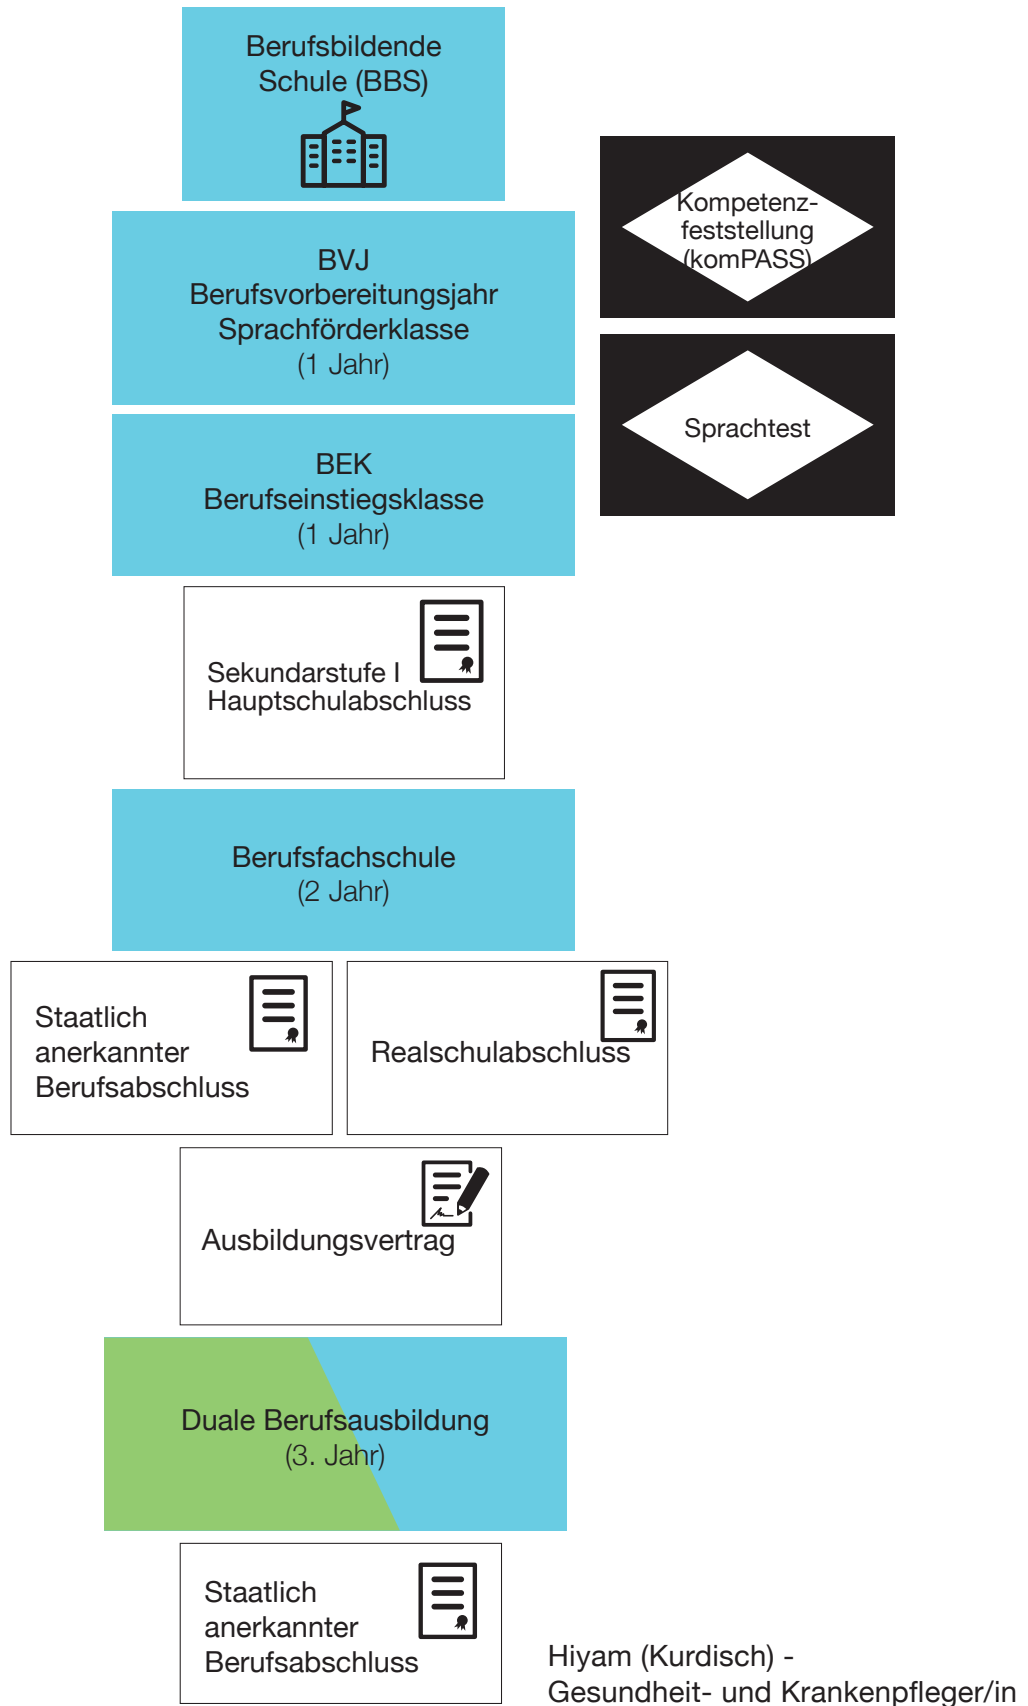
Berufsbildende Schule (BBS)

BVJ
Berufsvorbereitungsjahr
Sprachförderklasse
(1 Jahr)

BEK
Berufseinstiegsklasse
(1 Jahr)

Kompetenzfeststellung (komPASS)

Sprachtest

Sekundarstufe I
Hauptschulabschluss

Berufsfachschule
(2 Jahr)

Staatlich anerkannter Berufsabschluss

Realschulabschluss

Ausbildungsvertrag

Duale Berufsausbildung
(3. Jahr)

Staatlich anerkannter Berufsabschluss

Hiyam (Kurdisch) -
Gesundheit- und Krankenpfleger/in